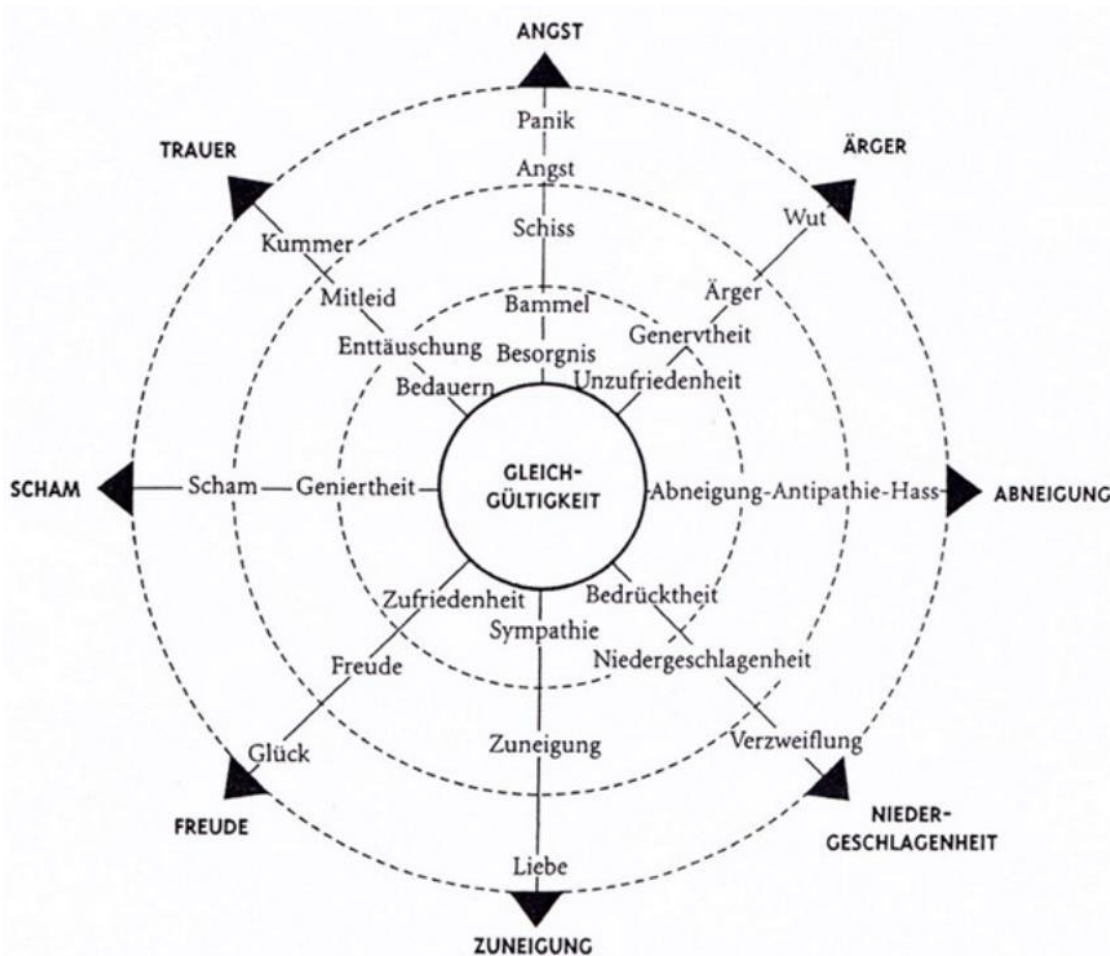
ANGST

TRAUER

ÄRGER

Panik

Angst

Schiss

Wut

Kummer

Mitleid

Bammel

Ärger

Enttäuschung

Besorgnis

Genervtheit

Bedauern

Unzufriedenheit

SCHAM

Scham

Geniertheit

GLEICH-
GÜLTIGKEIT

Abneigung

Antipathie

Hass

ABNEIGUNG

Zufriedenheit

Bedrücktheit

Sympathie

Freude

Niedergeschlagenheit

Glück

Zuneigung

Verzweiflung

FREUDE

NIEDER-
GESCHLAGENHEIT

Liebe

ZUNEIGUNG